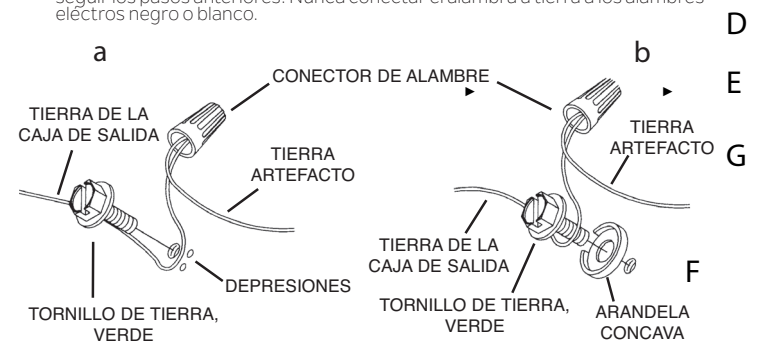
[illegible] los pasos anteriores. Nunca conectar el alambre a tierra a los alambres eléctricos negro o blanco.

D

a

b

CONECTOR DE ALAMBRE

E

TIERRA DE LA CAJA DE SALIDA

TIERRA ARTEFACTO

TIERRA ARTEFACTO

G

DEPRESIONES

TORNILLO DE TIERRA, VERDE

TIERRA DE LA CAJA DE SALIDA

TORNILLO DE TIERRA, VERDE

F

ARANDELA CONCAVA